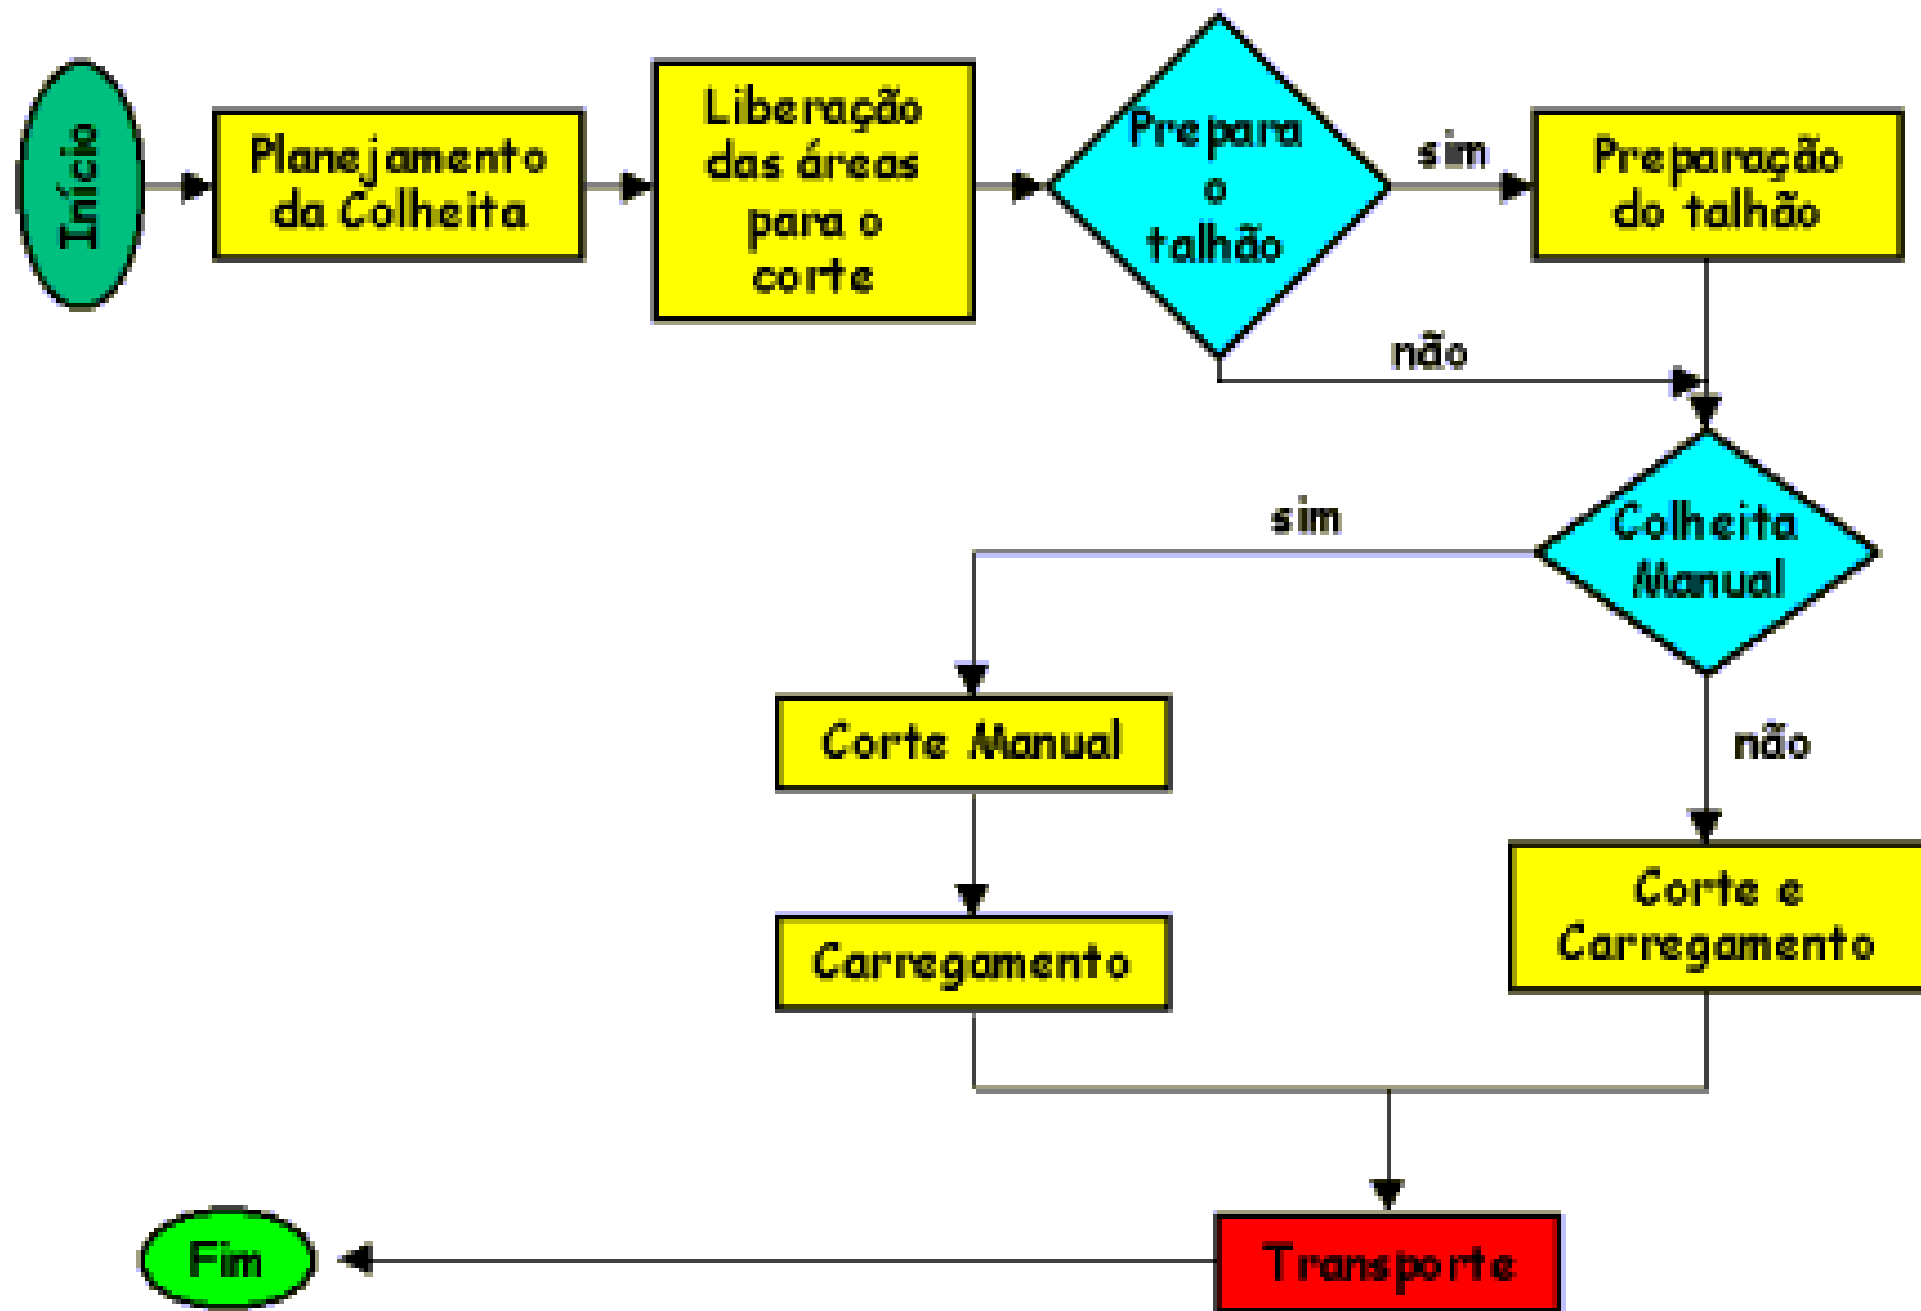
Início

Planejamento da Colheita

Liberação das áreas para o corte

Prepara o talhão

sim

Preparação do talhão

não

Colheita Manual

sim

Corte Manual

não

Carregamento

Corte e Carregamento

Transporte

Fim